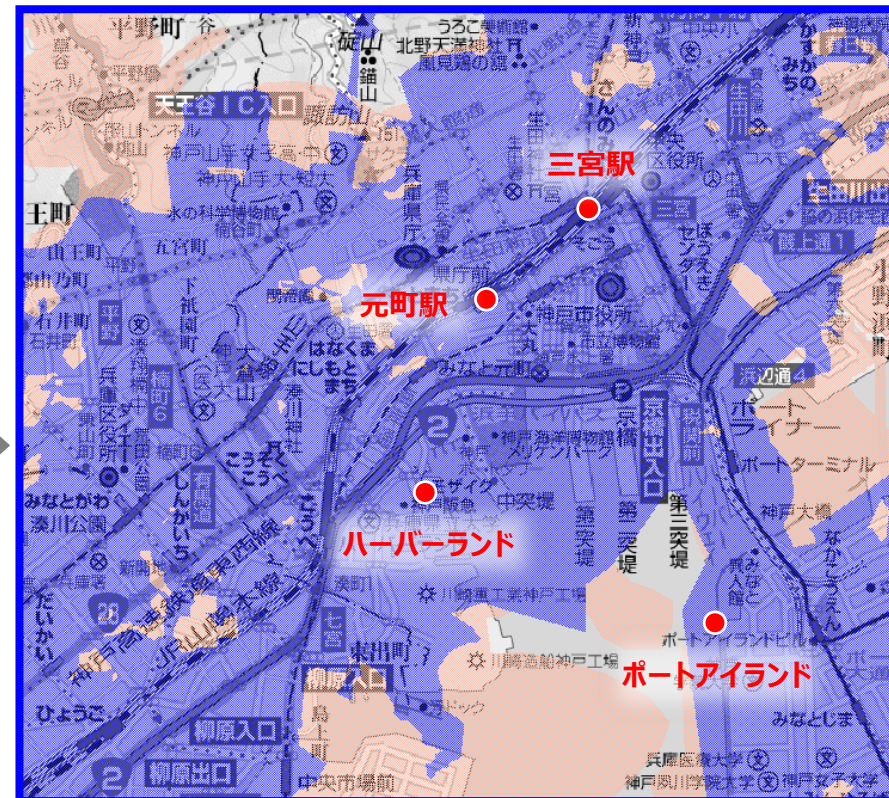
三宮駅

元町駅

ハーバーランド

ポートアイランド

平野町

北野天満神社

うろこ美術館

風見鶏の館

天王谷IC入口

再度山トンネル

神戸山手女子高・中

神戸山手大・短大

兵庫県庁

水の科学博物館

楠谷町

王町

大倉山

湊川公園

みなとがわ

しんかいち

こうべ

湊川神社

はなくま

にしもと

県庁前

みなと元町

神戸市役所

大丸

そごう

区役所

三宮

生田川

加納町

みなと

神戸海洋博物館

メリケンパーク

京橋出入口

京橋

第一突堤

第二突堤

第三突堤

中突堤

ポートライナー

ポートターミナル

神戸大橋

浜辺通4

ポートアイランドビル

川崎重工業神戸工場

川崎造船神戸工場

柳原入口

柳原出口

中央市場前

七宮

東出町

湊町

兵庫

新開地

だいかい

ひょうご

神戸高速鉄道東西線

JR山陽本線

阪神高速

神戸学院大学

兵庫医療大学

神戸女子大学

みなとじま

なかこうえん

2

28